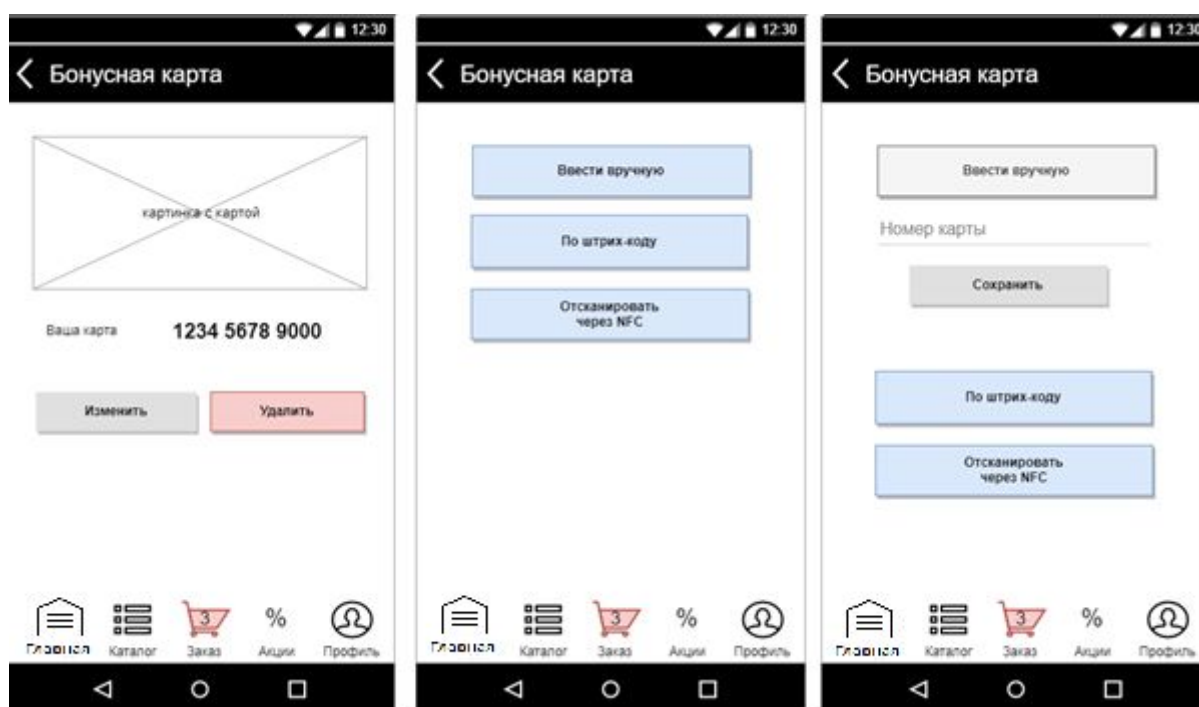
12:30

Бонусная карта

картинка с картой

Ваша карта 1234 5678 9000

Изменить

Удалить

3

%

Главная Каталог Заказ Акции Профиль

12:30

Бонусная карта

Ввести вручную

По штрих-коду

Отсканировать через NFC

3

%

Главная Каталог Заказ Акции Профиль

12:30

Бонусная карта

Ввести вручную

Номер карты

Сохранить

По штрих-коду

Отсканировать через NFC

3

%

Главная Каталог Заказ Акции Профиль